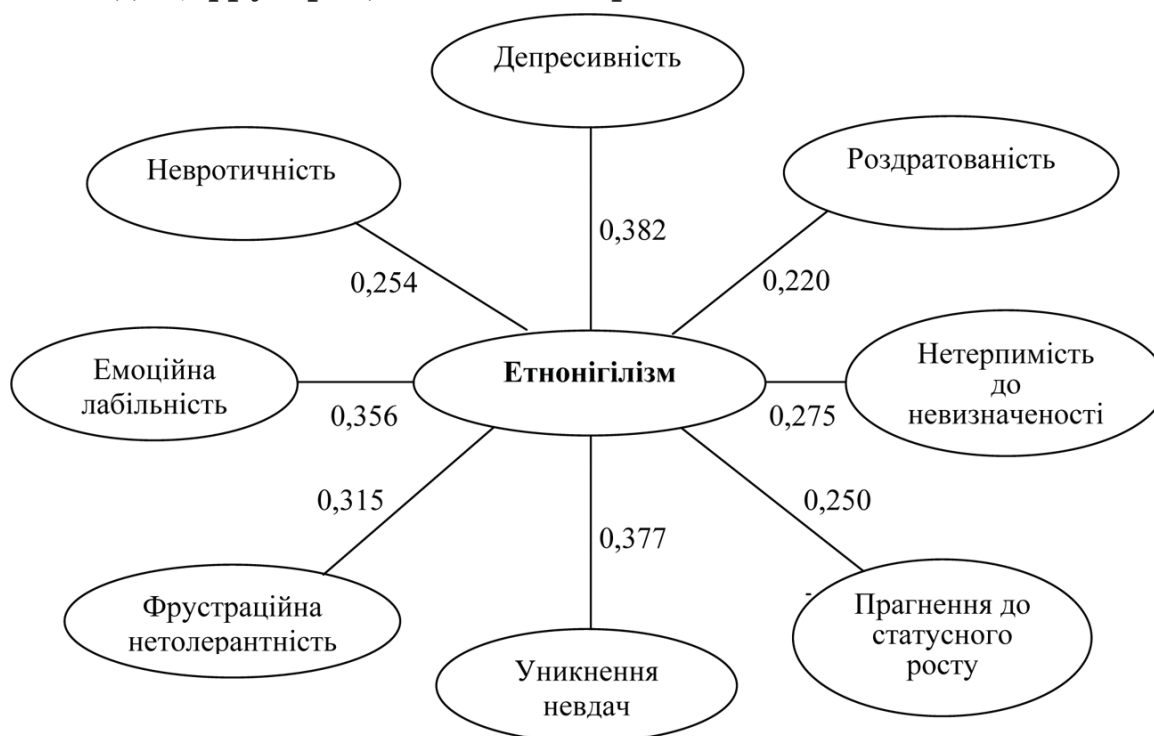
Депресивність

Невротичність

Роздратованість

0,382

0,254

0,220

Емоційна лабільність

Етнонігілізм

Нетерпимість до невизначеності

0,356

0,275

0,315

0,250

0,377

Фрустраційна нетолерантність

Прагнення до статусного росту

Уникнення невдач